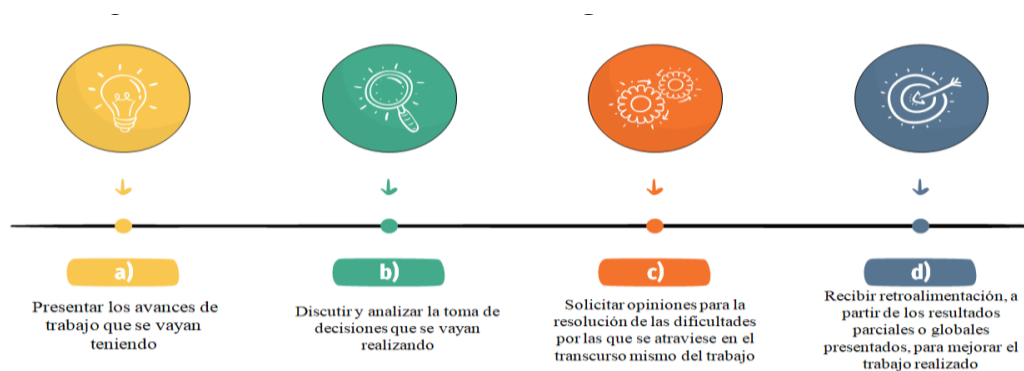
a)

Presentar los avances de trabajo que se vayan teniendo

b)

Discutir y analizar la toma de decisiones que se vayan realizando

c)

Solicitar opiniones para la resolución de las dificultades por las que se atraviese en el transcurso mismo del trabajo

d)

Recibir retroalimentación, a partir de los resultados parciales o globales presentados, para mejorar el trabajo realizado